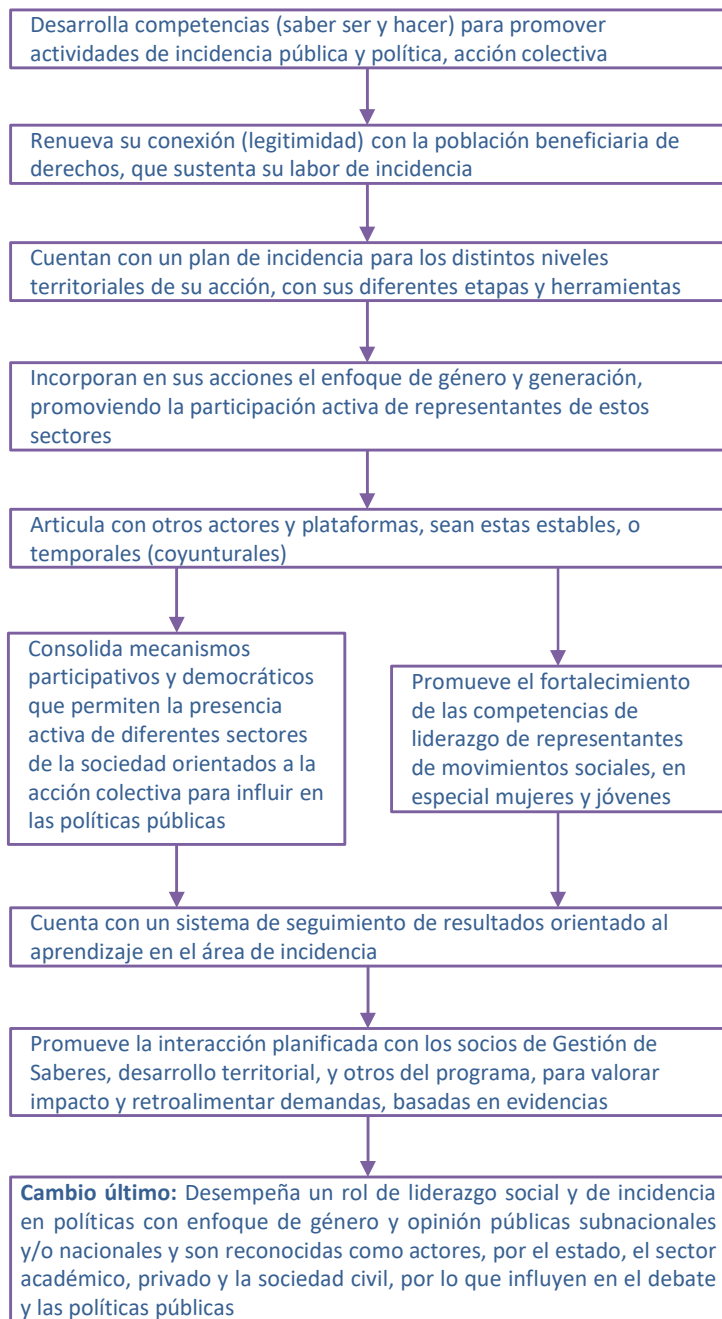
Desarrolla competencias (saber ser y hacer) para promover actividades de incidencia pública y política, acción colectiva

Renueva su conexión (legitimidad) con la población beneficiaria de derechos, que sustenta su labor de incidencia

Cuentan con un plan de incidencia para los distintos niveles territoriales de su acción, con sus diferentes etapas y herramientas

Incorporan en sus acciones el enfoque de género y generación, promoviendo la participación activa de representantes de estos sectores

Articula con otros actores y plataformas, sean estas estables, o temporales (coyunturales)

Consolida mecanismos participativos y democráticos que permiten la presencia activa de diferentes sectores de la sociedad orientados a la acción colectiva para influir en las políticas públicas

Promueve el fortalecimiento de las competencias de liderazgo de representantes de movimientos sociales, en especial mujeres y jóvenes

Cuenta con un sistema de seguimiento de resultados orientado al aprendizaje en el área de incidencia

Promueve la interacción planificada con los socios de Gestión de Saberes, desarrollo territorial, y otros del programa, para valorar impacto y retroalimentar demandas, basadas en evidencias

**Cambio último:** Desempeña un rol de liderazgo social y de incidencia en políticas con enfoque de género y opinión públicas subnacionales y/o nacionales y son reconocidas como actores, por el estado, el sector académico, privado y la sociedad civil, por lo que influyen en el debate y las políticas públicas